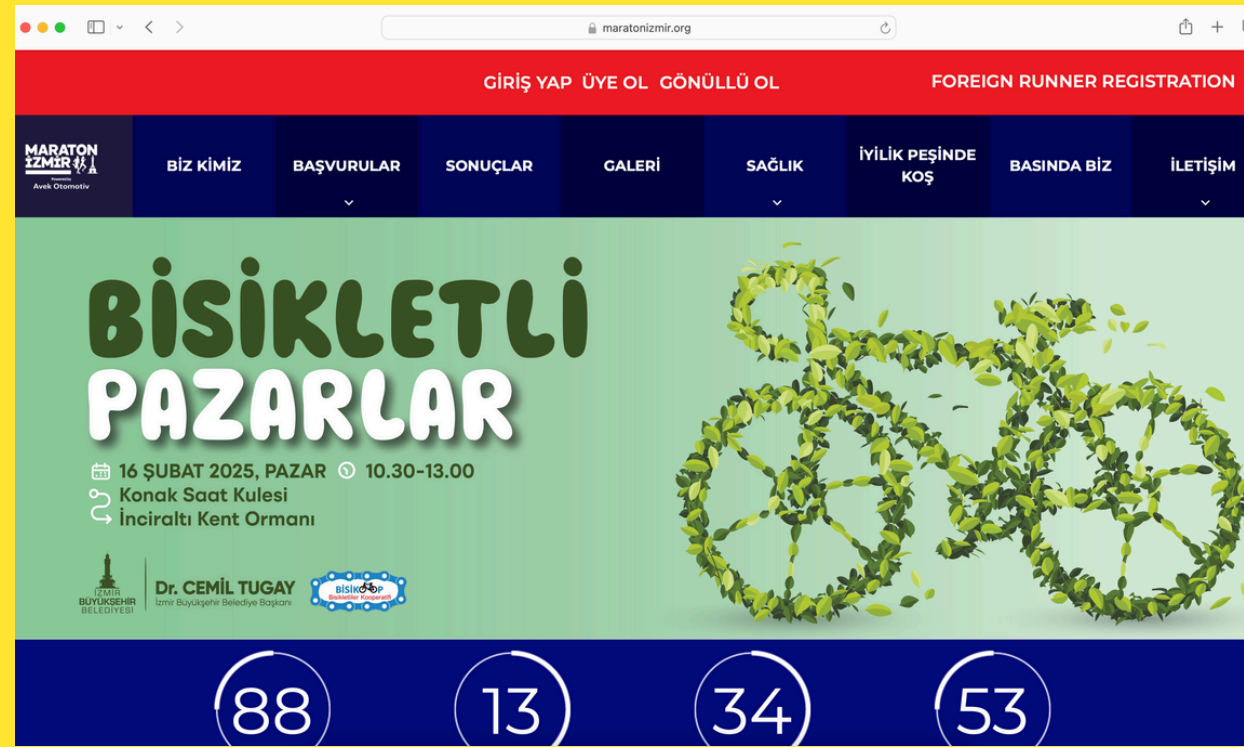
maratonizmir.org

GİRİŞ YAP ÜYE OL GÖNÜLLÜ OL FOREIGN RUNNER REGISTRATION

MARATON İZMİR Powered by Avek Otomotiv

BİZ KİMİZ BAŞVURULAR SONUÇLAR GALERİ SAĞLIK İYİLİK PEŞİNDE KOŞ BASINDA BİZ İLETİŞİM

BİSİKLETLİ PAZARLAR

16 ŞUBAT 2025, PAZAR 10.30-13.00
Konak Saat Kulesi
İnciraltı Kent Ormanı

İZMİR BÜYÜKŞEHİR BELEDİYESİ
Dr. CEMİL TUGAY
İzmir Büyükşehir Belediye Başkanı
BİSİKOOP Bisikletliler Kooperatifi

88 13 34 53